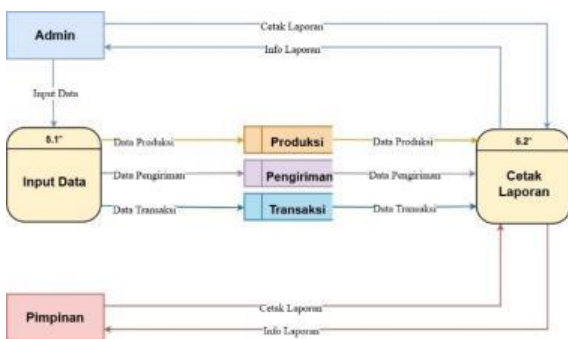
Admin

Cetak Laporan

Info Laporan

Input Data

5.1"

Input Data

Data Produksi

Data Pengiriman

Data Transaksi

Produksi

Pengiriman

Transaksi

Data Produksi

Data Pengiriman

Data Transaksi

5.2"

Cetak Laporan

Pimpinan

Cetak Laporan

Info Laporan